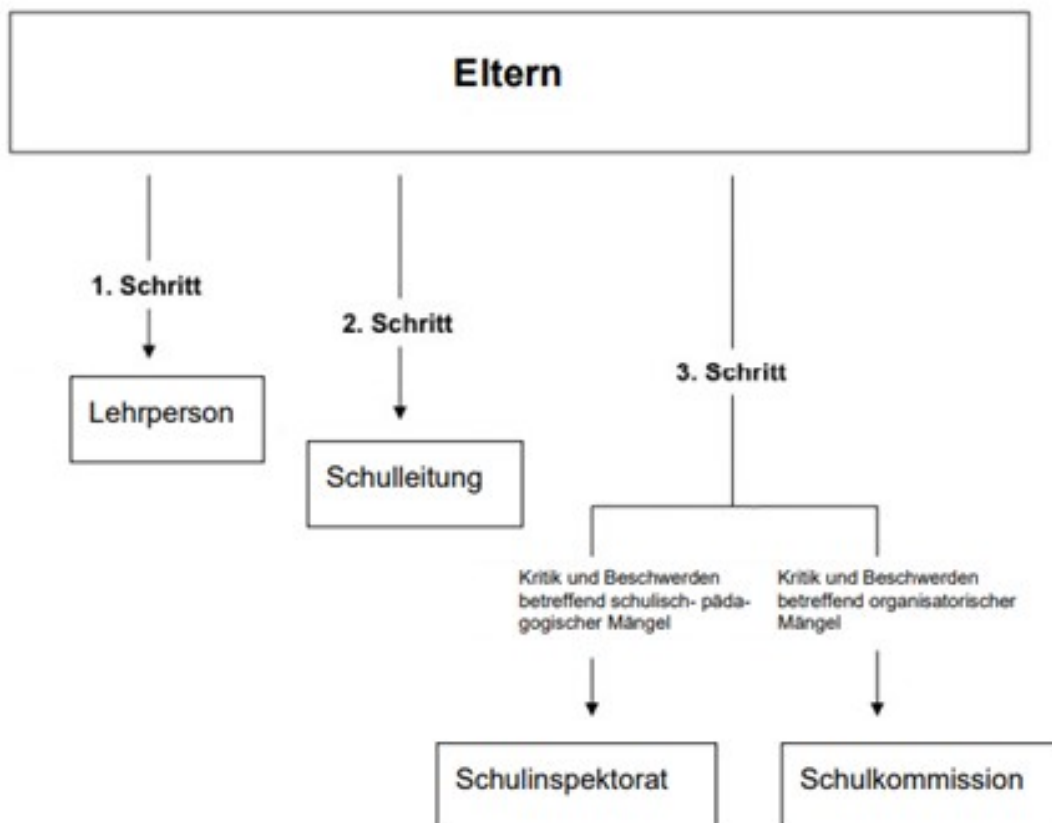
Eltern

1. Schritt

Lehrperson

2. Schritt

Schulleitung

3. Schritt

Kritik und Beschwerden betreffend schulisch- pädagogischer Mängel

Kritik und Beschwerden betreffend organisatorischer Mängel

Schulinspektorat

Schulkommission